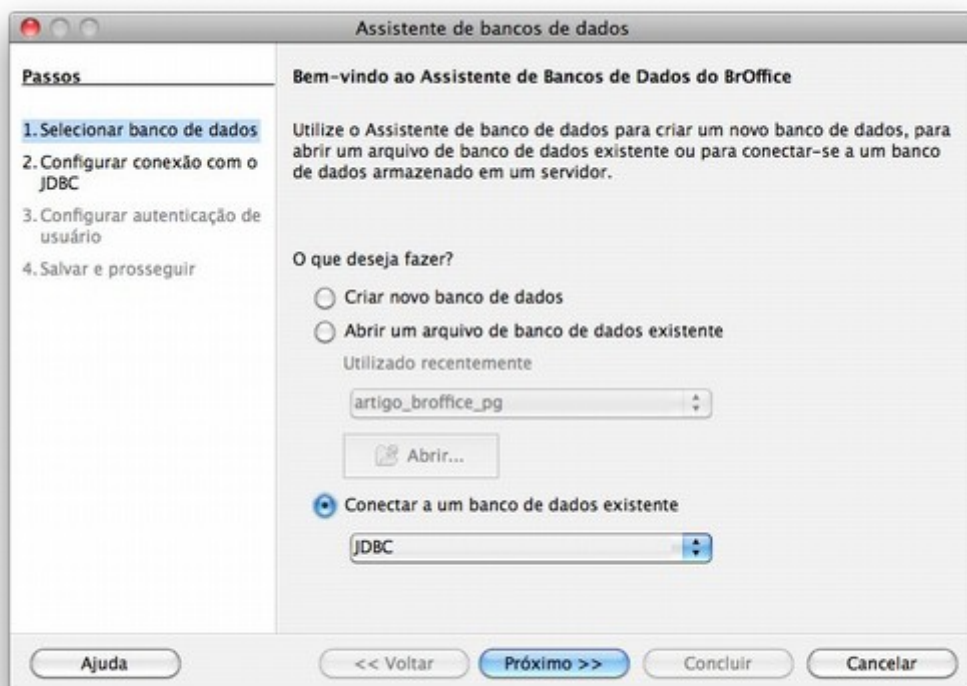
Assistente de bancos de dados

Passos

1. Selecionar banco de dados
2. Configurar conexão com o JDBC
3. Configurar autenticação de usuário
4. Salvar e prosseguir

Bem-vindo ao Assistente de Bancos de Dados do BrOffice

Utilize o Assistente de banco de dados para criar um novo banco de dados, para abrir um arquivo de banco de dados existente ou para conectar-se a um banco de dados armazenado em um servidor.

O que deseja fazer?

Criar novo banco de dados

Abrir um arquivo de banco de dados existente

Utilizado recentemente

artigo_broffice_pg

Abrir...

Conectar a um banco de dados existente

JDBC

Ajuda

<< Voltar

Próximo >>

Concluir

Cancelar